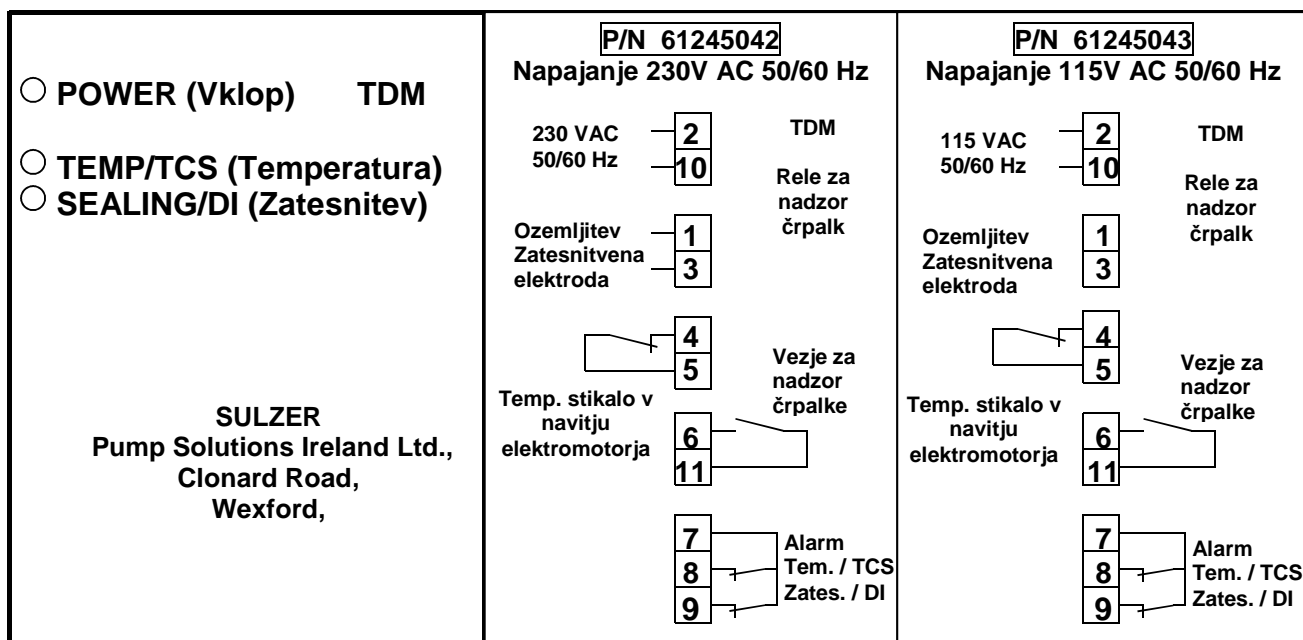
○ POWER (Vklop) TDM

○ TEMP/TCS (Temperatura)
○ SEALING/DI (Zatesnitev)

SULZER
Pump Solutions Ireland Ltd.,
Clonard Road,
Wexford,

P/N 61245042
Napajanje 230V AC 50/60 Hz

230 VAC
50/60 Hz
2
10
TDM
Rele za nadzor črpalk

Ozemljitev
Zatesnitvena elektroda
1
3

4
5
Vezje za nadzor črpalke

Temp. stikalo v navitju elektromotorja
6
11

7
8
9
Alarm
Tem. / TCS
Zates. / DI

P/N 61245043
Napajanje 115V AC 50/60 Hz

115 VAC
50/60 Hz
2
10
TDM
Rele za nadzor črpalk

Ozemljitev
Zatesnitvena elektroda
1
3

4
5
Vezje za nadzor črpalke

Temp. stikalo v navitju elektromotorja
6
11

7
8
9
Alarm
Tem. / TCS
Zates. / DI